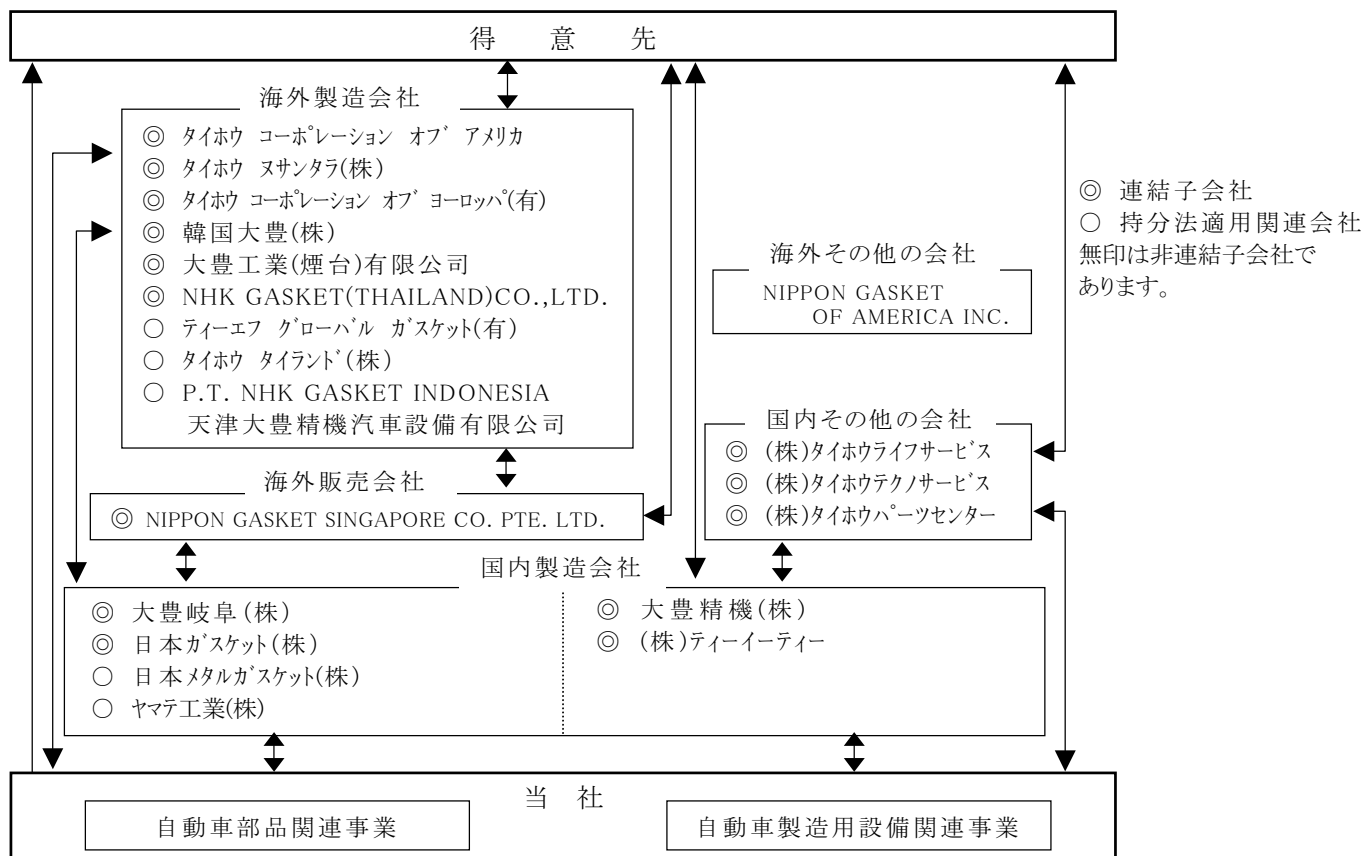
得 意 先

海外製造会社
◎ タイホウ コーポレーション オブ アメリカ
◎ タイホウ ヌサンタラ(株)
◎ タイホウ コーポレーション オブ ヨーロッパ(有)
◎ 韓国大豊(株)
◎ 大豊工業(煙台)有限公司
◎ NHK GASKET(THAILAND)CO.,LTD.
○ ティーエフ グローバル ガスケット(有)
○ タイホウ タイランド(株)
○ P.T. NHK GASKET INDONESIA
天津大豊精機汽車設備有限公司

◎ 連結子会社
○ 持分法適用関連会社
無印は非連結子会社であります。

海外その他の会社
NIPPON GASKET OF AMERICA INC.

国内その他の会社
◎ (株)タイホウライフサービス
◎ (株)タイホウテクノサービス
◎ (株)タイホウパーツセンター

海外販売会社
◎ NIPPON GASKET SINGAPORE CO. PTE. LTD.

国内製造会社
◎ 大豊岐阜(株)
◎ 日本ガスケット(株)
○ 日本メタルガスケット(株)
○ ヤマテ工業(株)
◎ 大豊精機(株)
◎ (株)ティーイーティー

当 社
自動車部品関連事業
自動車製造用設備関連事業